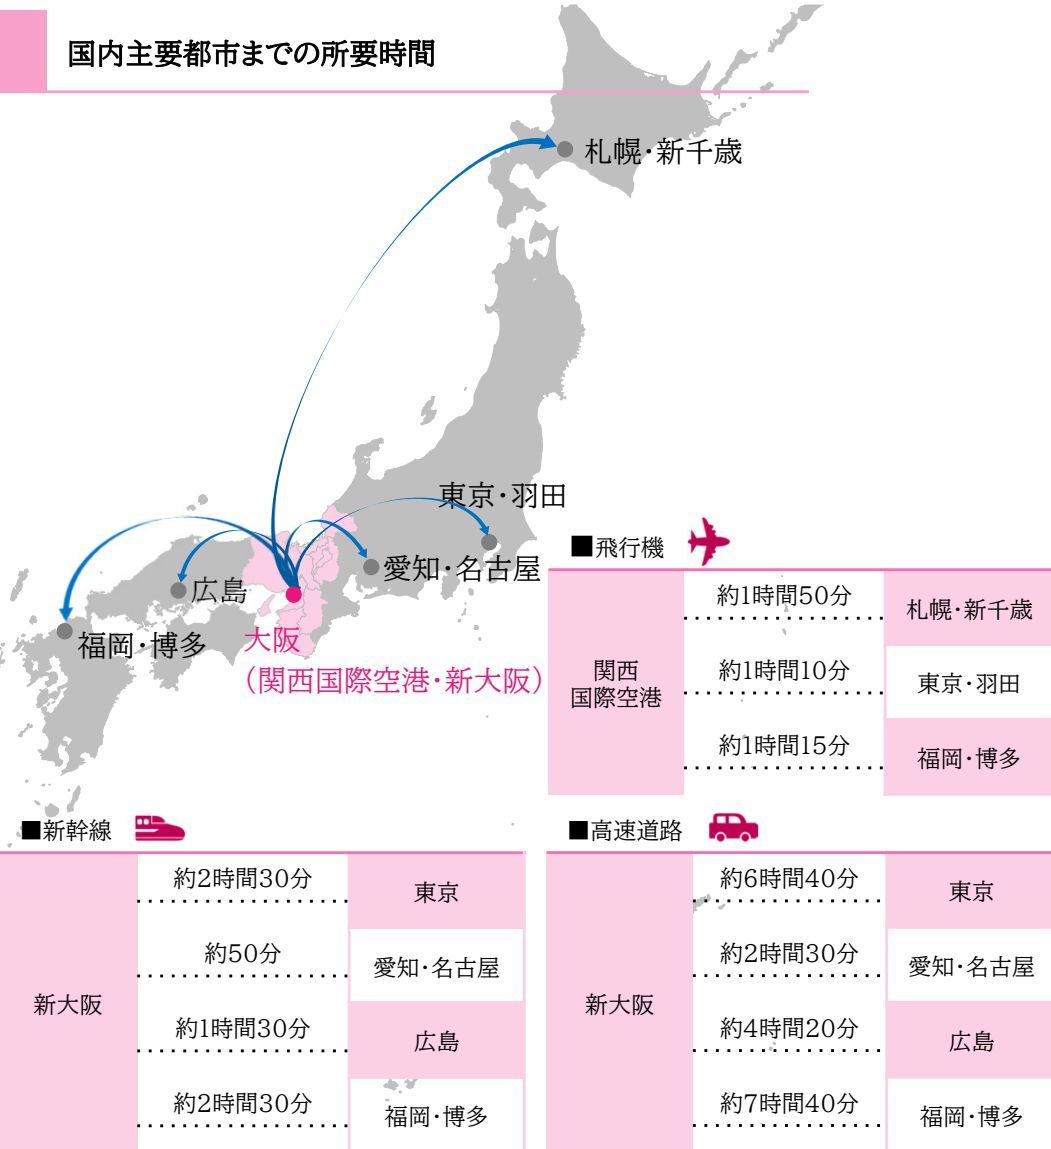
国内主要都市までの所要時間

札幌・新千歳

東京・羽田

愛知・名古屋

広島

福岡・博多

大阪
(関西国際空港・新大阪)

■飛行機

| 関西国際空港 | 約1時間50分 | 札幌・新千歳 |
|---|---|---|
| | 約1時間10分 | 東京・羽田 |
| | 約1時間15分 | 福岡・博多 |

■新幹線

| 新大阪 | 約2時間30分 | 東京 |
|---|---|---|
| | 約50分 | 愛知・名古屋 |
| | 約1時間30分 | 広島 |
| | 約2時間30分 | 福岡・博多 |

■高速道路

| 新大阪 | 約6時間40分 | 東京 |
|---|---|---|
| | 約2時間30分 | 愛知・名古屋 |
| | 約4時間20分 | 広島 |
| | 約7時間40分 | 福岡・博多 |